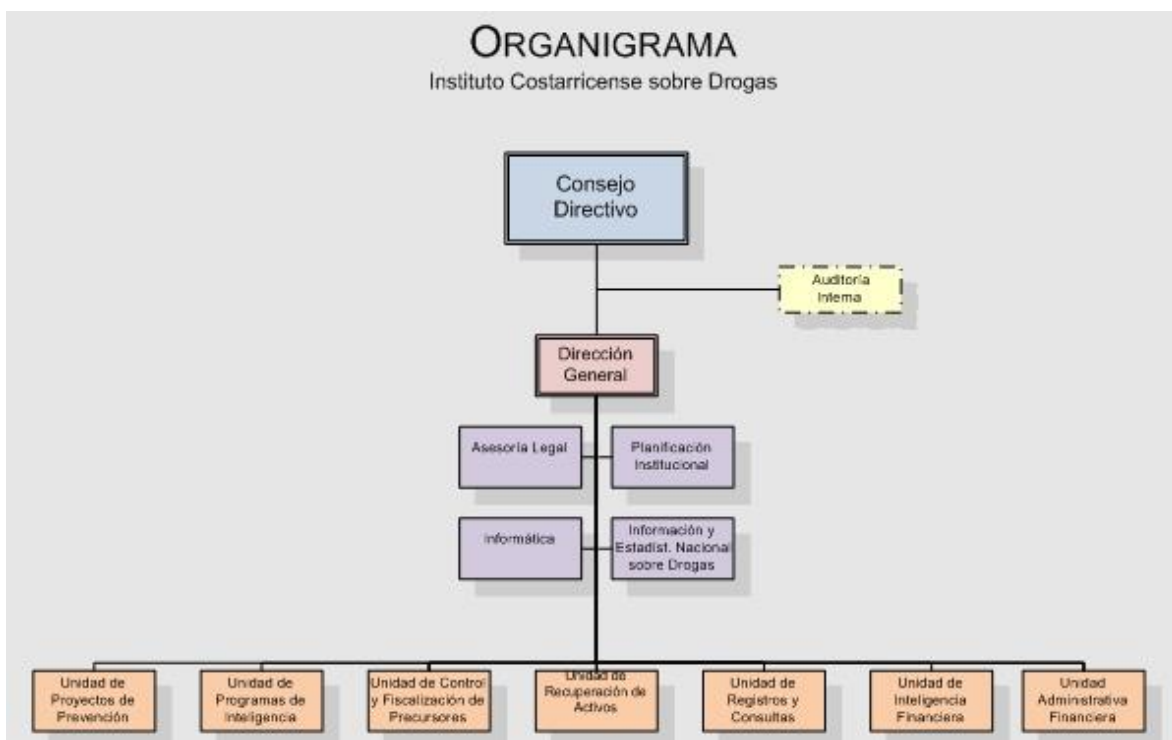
ORGANIGRAMA
Instituto Costarricense sobre Drogas

Consejo Directivo

Auditoría Interna

Dirección General

Asesoría Legal

Planificación Institucional

Informática

Información y Estadist. Nacional sobre Drogas

Unidad de Proyectos de Prevención

Unidad de Programas de Inteligencia

Unidad de Control y Fiscalización de Precursores

Unidad de Recuperación de Activos

Unidad de Registros y Consultas

Unidad de Inteligencia Financiera

Unidad Administrativa Financiera